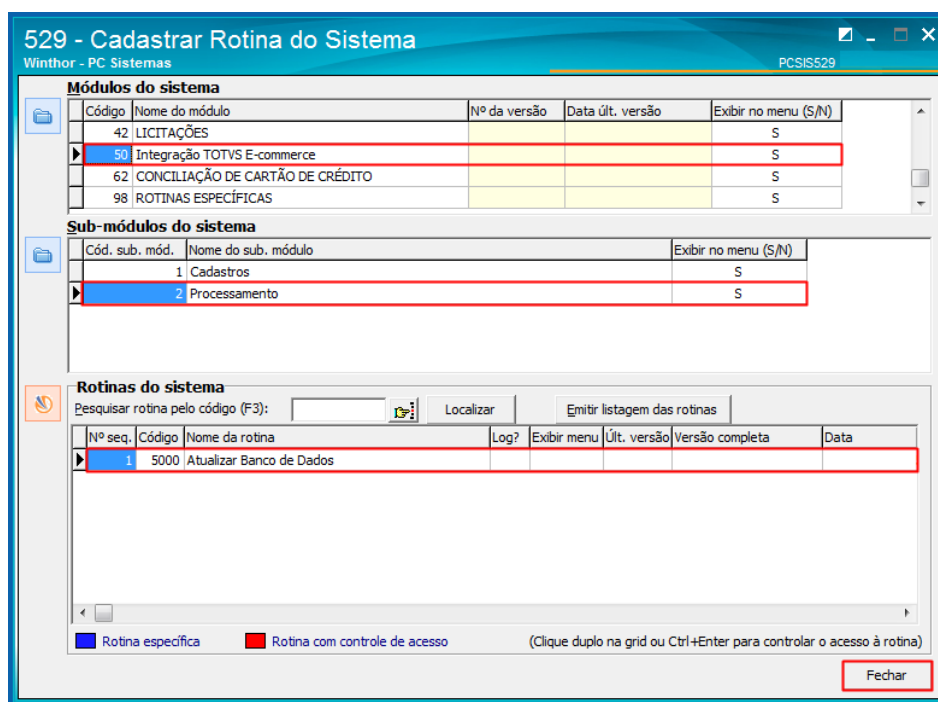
529 - Cadastrar Rotina do Sistema
Winthor - PC Sistemas
PCSIS529

Módulos do sistema

| Código | Nome do módulo | Nº da versão | Data últ. versão | Exibir no menu (S/N) |
|---|---|---|---|---|
| 42 | LICITAÇÕES | | | S |
| 50 | Integração TOTVS E-commerce | | | S |
| 62 | CONCILIAÇÃO DE CARTÃO DE CRÉDITO | | | S |
| 98 | ROTINAS ESPECÍFICAS | | | S |

Sub-módulos do sistema

| Cód. sub. mód. | Nome do sub. módulo | Exibir no menu (S/N) |
|---|---|---|
| 1 | Cadastros | S |
| 2 | Processamento | S |

Rotinas do sistema
Pesquisar rotina pelo código (F3):
Localizar
Emitir listagem das rotinas

| Nº seq. | Código | Nome da rotina | Log? | Exibir menu | Últ. versão | Versão completa | Data |
|---|---|---|---|---|---|---|---|
| 1 | 5000 | Atualizar Banco de Dados | | | | | |

Rotina específica
Rotina com controle de acesso
(Clique duplo na grid ou Ctrl+Enter para controlar o acesso à rotina)
Fechar